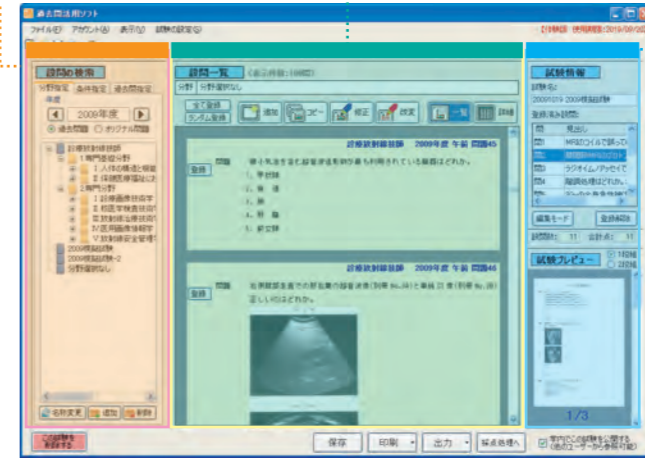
過去問活用ソフト

ファイル(F) アカウント(A) 表示(V) 試験の設定(S)

試験日: 使用期限:2019/00/20

設問の検索

分野指定 条件指定 過去問指定

年度

2009年度

過去問題 オリジナル問題

診療放射線技師
1専門基礎分野
1 人体の構造と機能
2 保健医療福祉に
2専門分野
1 診療画像技術学
2 核医学検査技術学
3 放射線治療技術学
4 医用画像情報学
5 放射線安全管理学
2009模擬試験
2009模擬試験-2
分野指定なし

名称変更 追加 削除

設問一覧 (表示件数:108問)

分野 分野指定なし

全て登録 ランダム登録 追加 コピー 修正 改変 一覧 詳細

登録 問題

診療放射線技師 2009年度 午前 問題45

骨と気泡を含む超音波吸収体の制御目的で利用されている組織はどれか。

1. 骨皮質
2. 骨 髄
3. 肺
4. 肝 臓
5. 脂肪組織

登録 問題

診療放射線技師 2009年度 午前 問題46

超音波断層装置での肝臓の超音波画像(別冊 No.34)と単純 CT 像(別冊 No.35)正しいのはどれか。

試験情報

試験名:

2009年度 2009模擬試験

登録済み設問:

見出し

MRIのコイルで誤って

放射線治療の方法

ラジオイムノアッセイで

陽関係構はどれか。

編集モード 全件削除

設問数: 11 合計点: 11

試験プレビュー 1列 2列

1/3

この試験を削除する

保存 印刷 出力 採点処理へ

学内での試験を公開する(他のユーザーが参照可能)